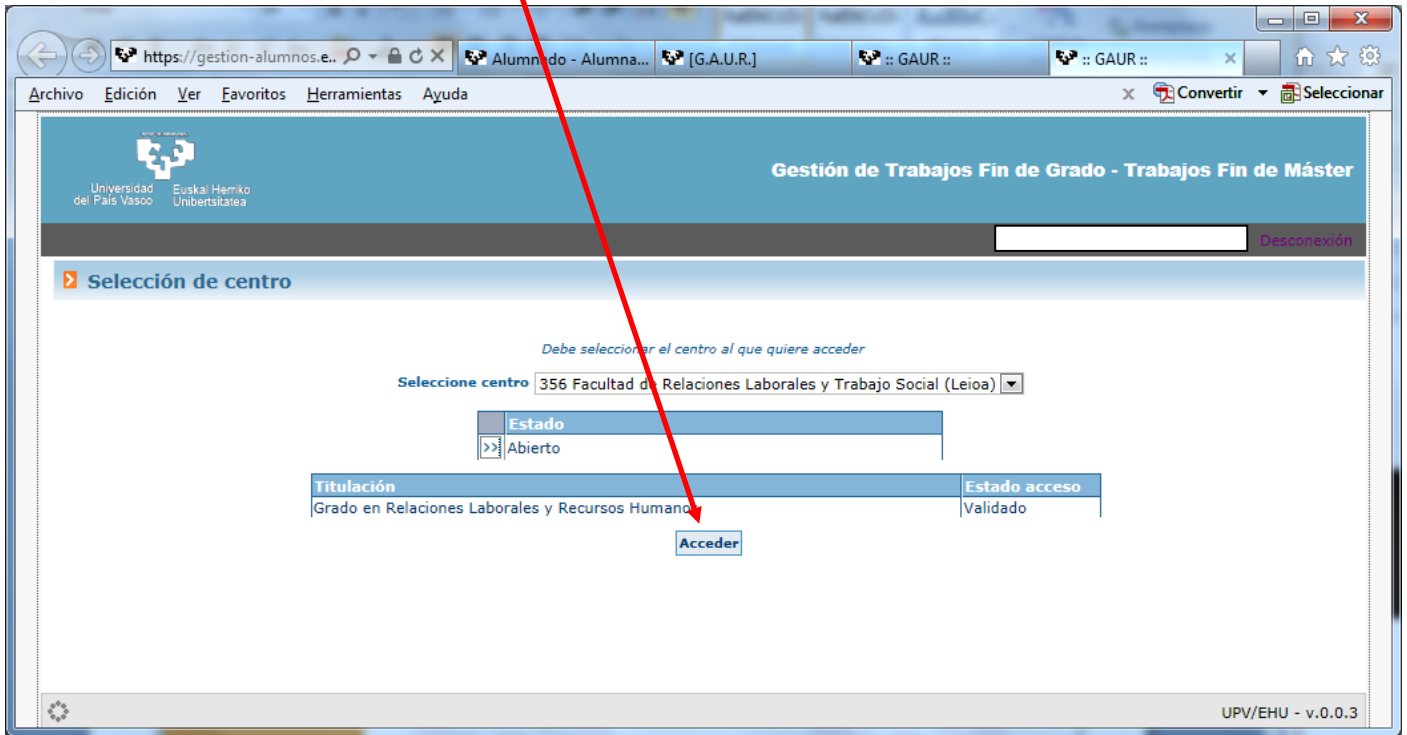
https://gestion-alumnos.e..

Alumn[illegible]do - Alumna...

[G.A.U.R.]

:: GAUR ::

:: GAUR ::

Archivo Edición Ver Favoritos Herramientas Ayuda

Convertir Seleccionar

Universidad del País Vasco Euskal Herriko Unibertsitatea

Gestión de Trabajos Fin de Grado - Trabajos Fin de Máster

Desconexión

Selección de centro

Debe seleccionar el centro al que quiere acceder

Seleccione centro 356 Facultad de Relaciones Laborales y Trabajo Social (Leioa)

| | Estado |
|---|---|
| >> | Abierto |

| Titulación | Estado acceso |
|---|---|
| Grado en Relaciones Laborales y Recursos Humanos | Validado |

Acceder

UPV/EHU - v.0.0.3